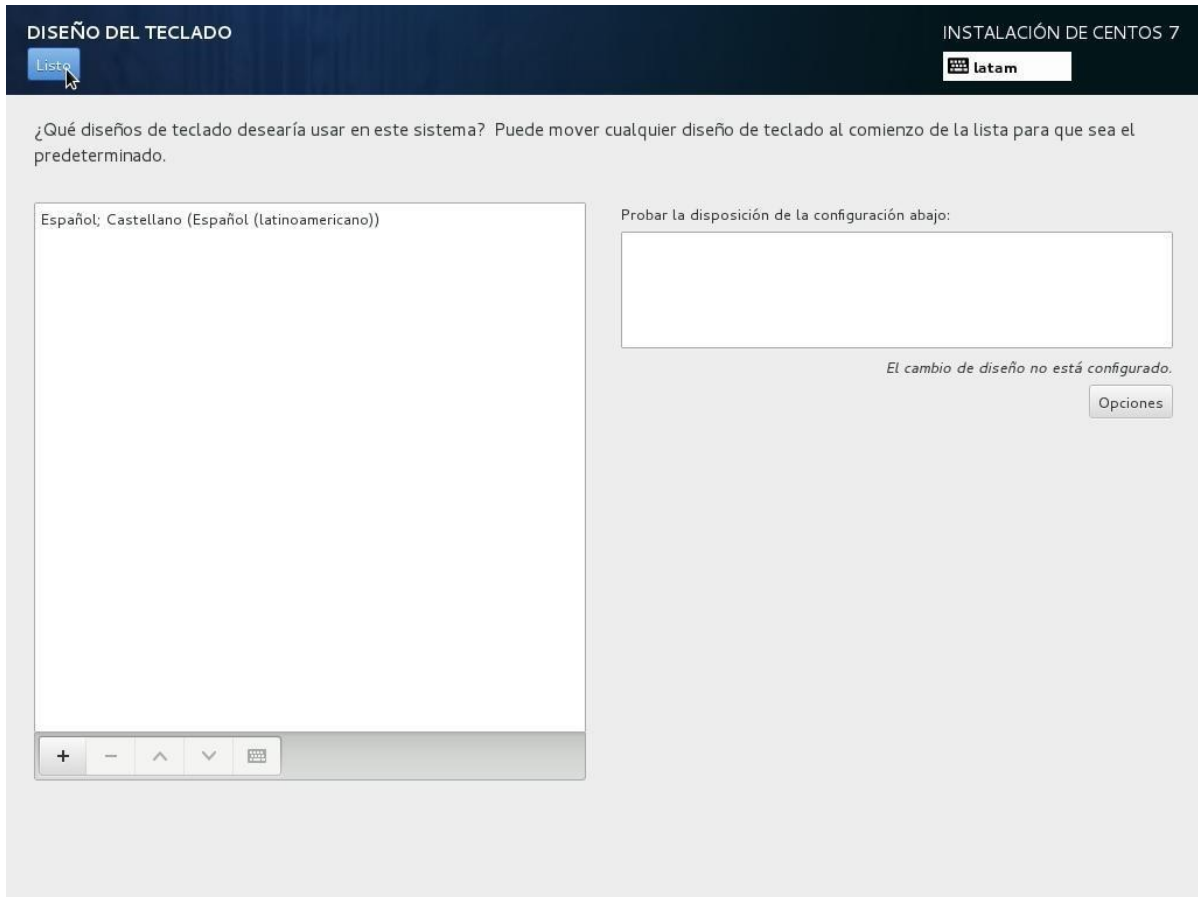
DISEÑO DEL TECLADO

Listo

INSTALACIÓN DE CENTOS 7

latam

¿Qué diseños de teclado desearía usar en este sistema? Puede mover cualquier diseño de teclado al comienzo de la lista para que sea el predeterminado.

Español; Castellano (Español (latinoamericano))

+ − ^ ˅

Probar la disposición de la configuración abajo:

El cambio de diseño no está configurado.

Opciones